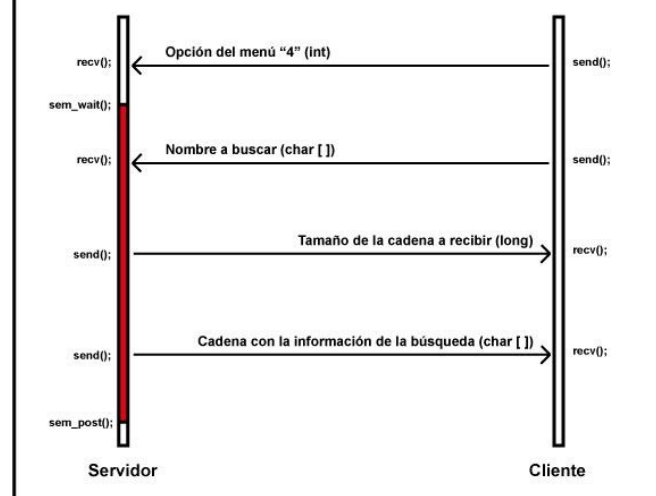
recv();
Opción del menú "4" (int)
send();

sem_wait();

recv();
Nombre a buscar (char [ ])
send();

send();
Tamaño de la cadena a recibir (long)
recv();

send();
Cadena con la información de la búsqueda (char [ ])
recv();

sem_post();

Servidor

Cliente